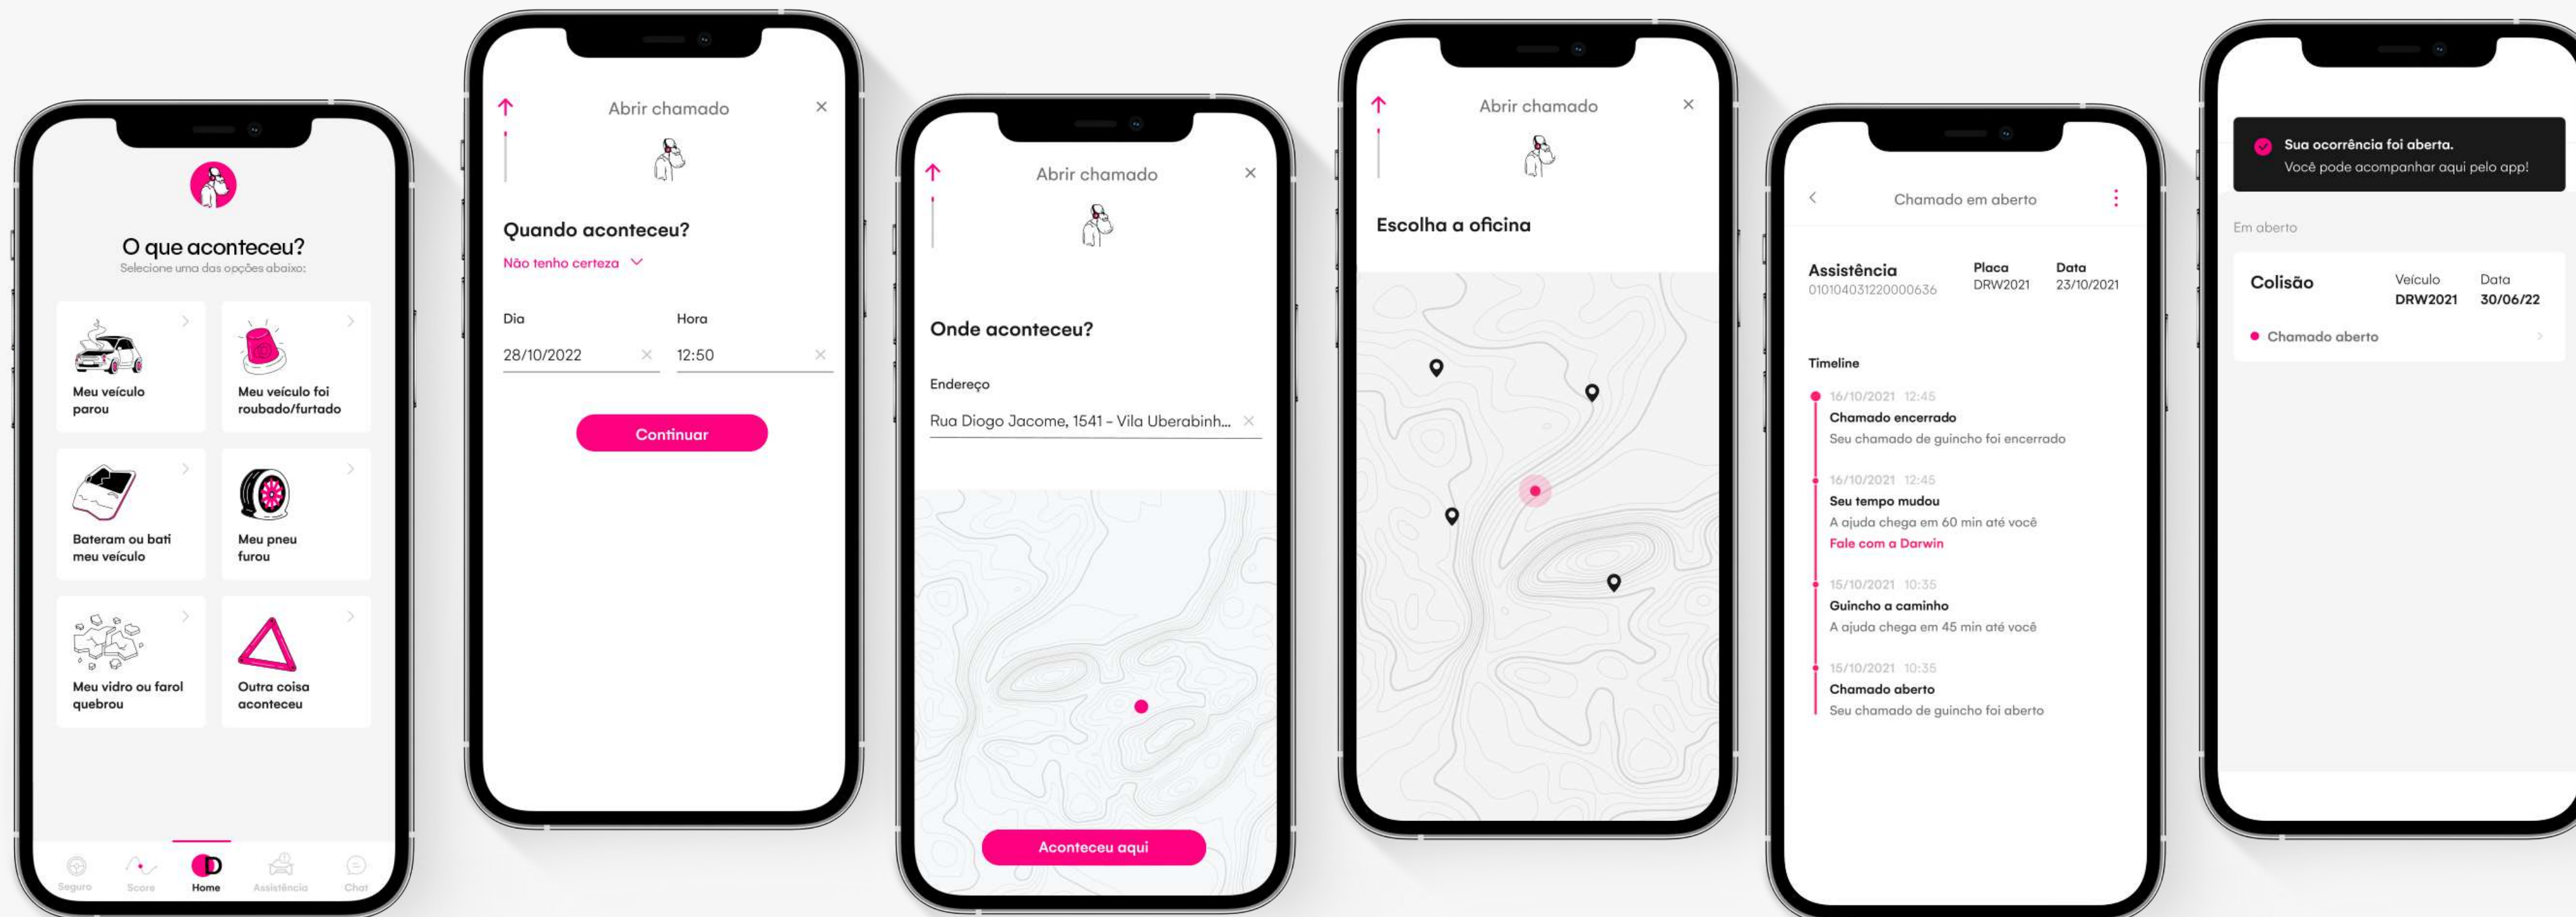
O que aconteceu?
Selecione uma das opções abaixo:

Meu veículo parou

Meu veículo foi roubado/furtado

Bateram ou bati meu veículo

Meu pneu furou

Meu vidro ou farol quebrou

Outra coisa aconteceu

Seguro Score Home Assistência Chat

Abrir chamado

Quando aconteceu?
Não tenho certeza

Dia
28/10/2022

Hora
12:50

Continuar

Abrir chamado

Onde aconteceu?

Endereço
Rua Diogo Jacome, 1541 - Vila Uberabinh...

Aconteceu aqui

Abrir chamado

Escolha a oficina

Chamado em aberto

Assistência
010104031220000636

Placa
DRW2021

Data
23/10/2021

Timeline

16/10/2021 12:45
Chamado encerrado
Seu chamado de guincho foi encerrado

16/10/2021 12:45
Seu tempo mudou
A ajuda chega em 60 min até você
Fale com a Darwin

15/10/2021 10:35
Guincho a caminho
A ajuda chega em 45 min até você

15/10/2021 10:35
Chamado aberto
Seu chamado de guincho foi aberto

Sua ocorrência foi aberta.
Você pode acompanhar aqui pelo app!

Em aberto

Colisão

Veículo
DRW2021

Data
30/06/22

Chamado aberto